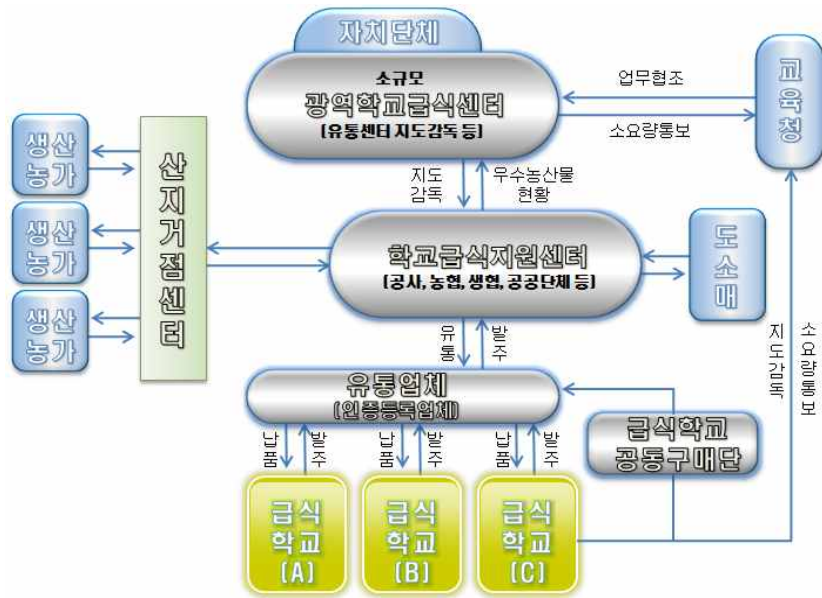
자치단체

소규모
광역학교급식센터
[유통센터 지도감독 등]

업무협조

소요량통보

교육청

생산농가

생산농가

생산농가

산지거점센터

지도감독

우수농산물 현황

학교급식지원센터
[공사, 농협, 생협, 공공단체 등]

도소매

유통

발주

지도감독

소요량통보

유통업체
[인증등록업체]

납품

발주

납품

발주

납품

발주

급식학교 공동구매단

급식학교 (A)

급식학교 (B)

급식학교 (C)